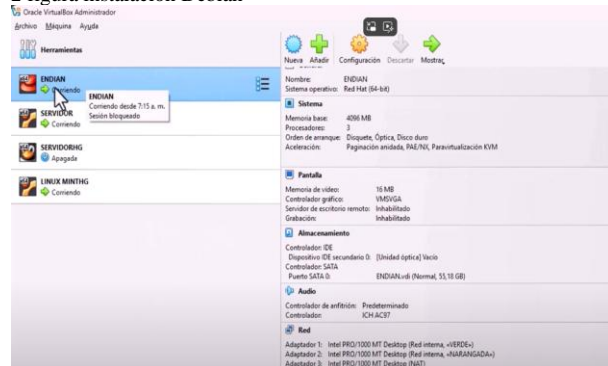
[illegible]
Oracle VirtualBox Administrador
Archivo Máquina Ayuda

Herramientas

ENDIAN
Corriendo
ENDIAN
Corriendo desde 7:15 a. m.
Sesión bloqueado

SERVIDOR
Corriendo

SERVIDORHG
Apagada

LINUX MINTHG
Corriendo

Nueva Añadir Configuración Descartar Mostrar

Nombre: ENDIAN
Sistema operativo: Red Hat (64-bit)

Sistema
Memoria base: 4096 MB
Procesadores: 3
Orden de arranque: Disquete, Óptica, Disco duro
Aceleración: Paginación anidada, PAE/NX, Paravirtualización KVM

Pantalla
Memoria de vídeo: 16 MB
Controlador gráfico: VMSVGA
Servidor de escritorio remoto: Inhabilitado
Grabación: Inhabilitado

Almacenamiento
Controlador: IDE
Dispositivo IDE secundario 0: [Unidad óptica] Vacío
Controlador: SATA
Puerto SATA 0: ENDIAN.vdi (Normal, 55,18 GB)

Audio
Controlador de anfitrión: Predeterminado
Controlador: ICH AC97

Red
Adaptador 1: Intel PRO/1000 MT Desktop (Red interna, «VERDE»)
Adaptador 2: Intel PRO/1000 MT Desktop (Red interna, «NARANGADA»)
Adaptador 3: Intel PRO/1000 MT Desktop (NAT)